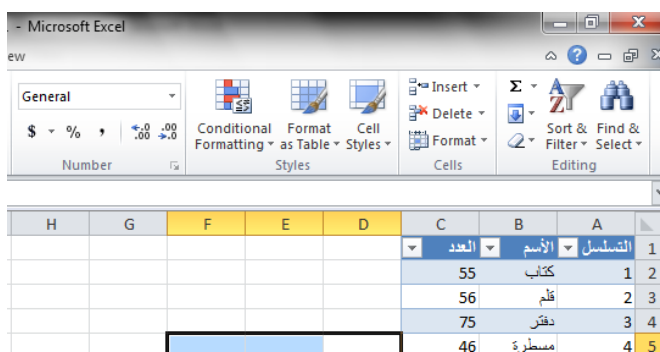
- Microsoft Excel

ew

General

$ - % , .00 .00

Number

Conditional Formatting

Format as Table

Cell Styles

Styles

Insert

Delete

Format

Cells

Σ

Sort & Filter

Find & Select

Editing

| H | G | F | E | D | C | B | A | |
|---|---|---|---|---|---|---|---|---|
| | | | | | العدد | الأسم | التسلسل | 1 |
| | | | | | 55 | كتاب | 1 | 2 |
| | | | | | 56 | قلم | 2 | 3 |
| | | | | | 75 | دفتر | 3 | 4 |
| | | | | | 46 | مسطرة | 4 | 5 |